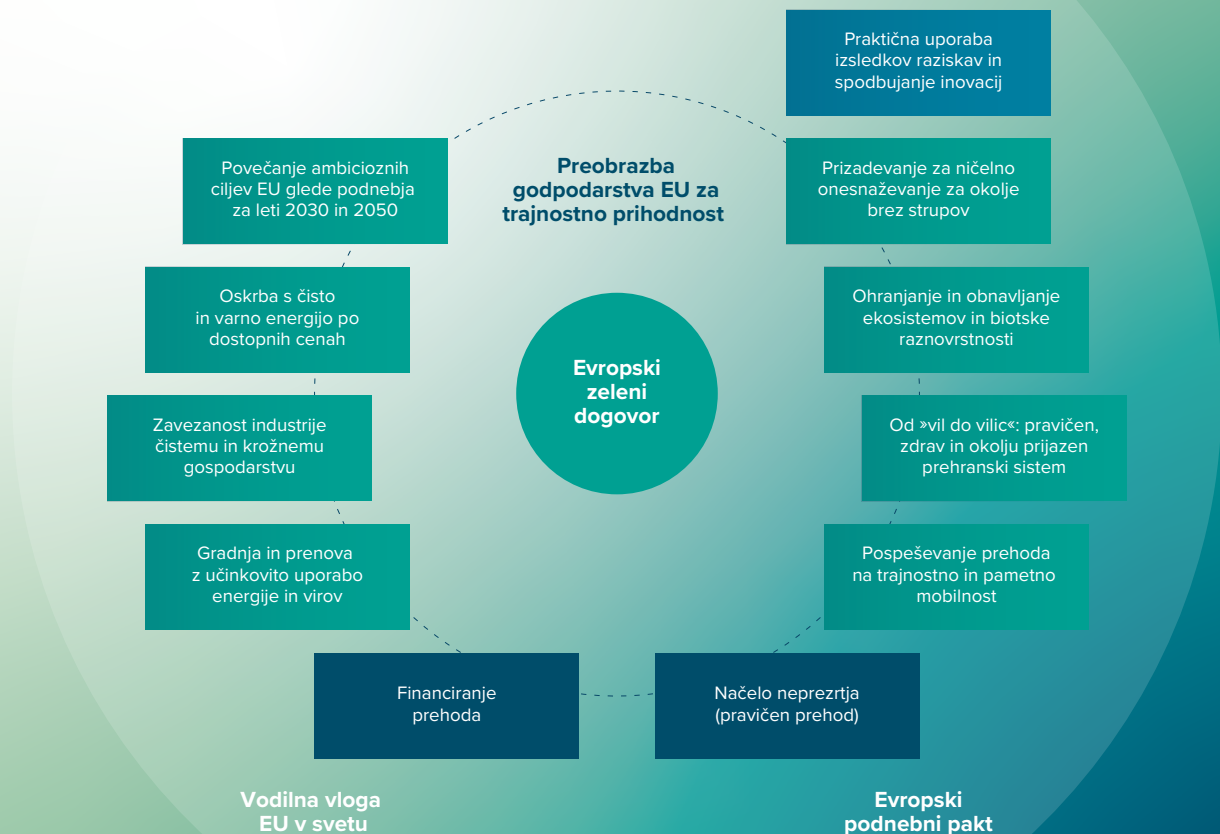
Praktična uporaba izsledkov raziskav in spodbujanje inovacij

Preobrazba godpodarstva EU za trajnostno prihodnost

Povečanje ambicioznih ciljev EU glede podnebja za leti 2030 in 2050

Prizadevanje za ničelno onesnaževanje za okolje brez strupov

Oskrba s čisto in varno energijo po dostopnih cenah

Ohranjanje in obnavljanje ekosistemov in biotske raznovrstnosti

Evropski zeleni dogovor

Zavezanost industrije čistemu in krožnemu gospodarstvu

Od »vil do vilic«: pravičen, zdrav in okolju prijazen prehranski sistem

Gradnja in prenova z učinkovito uporabo energije in virov

Pospeševanje prehoda na trajnostno in pametno mobilnost

Financiranje prehoda

Načelo neprezrtja (pravičen prehod)

Vodilna vloga EU v svetu

Evropski podnebni pakt